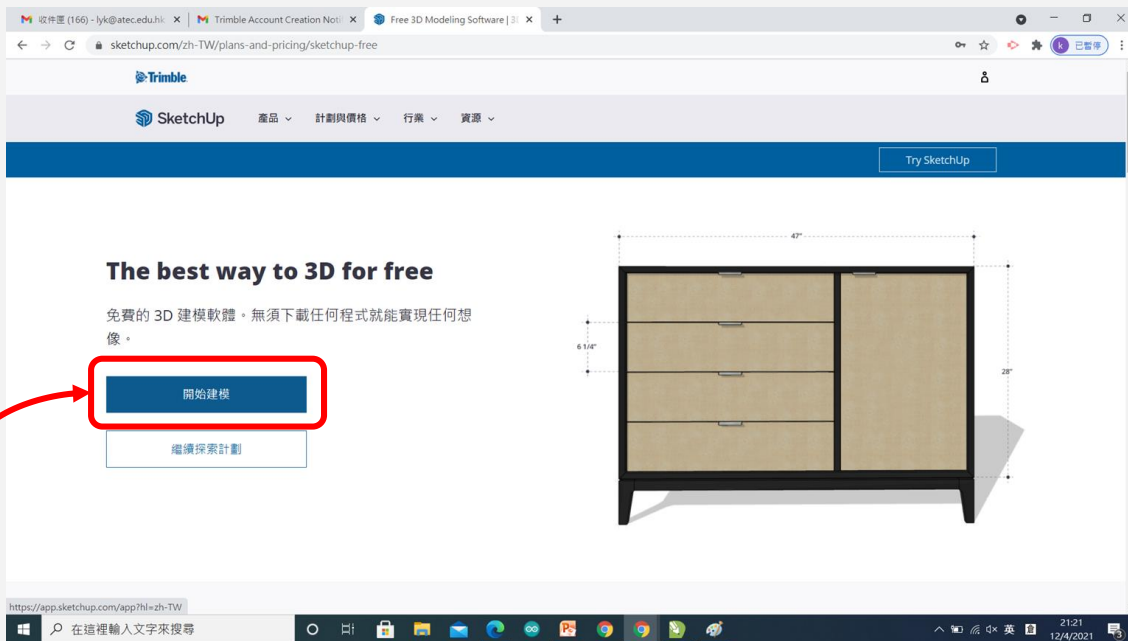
收件匣 (166) - lyk@atec.edu.hk ×
Trimble Account Creation Noti ×
Free 3D Modeling Software | 3 ×
+

sketchup.com/zh-TW/plans-and-pricing/sketchup-free

k 已暫停

Trimble

SketchUp 產品 計劃與價格 行業 資源

Try SketchUp

The best way to 3D for free

免費的 3D 建模軟體。無須下載任何程式就能實現任何想像。

開始建模

繼續探索計劃

47"
6 1/4"
28"

https://app.sketchup.com/app?hl=zh-TW

在這裡輸入文字來搜尋

英
21:21
12/4/2021